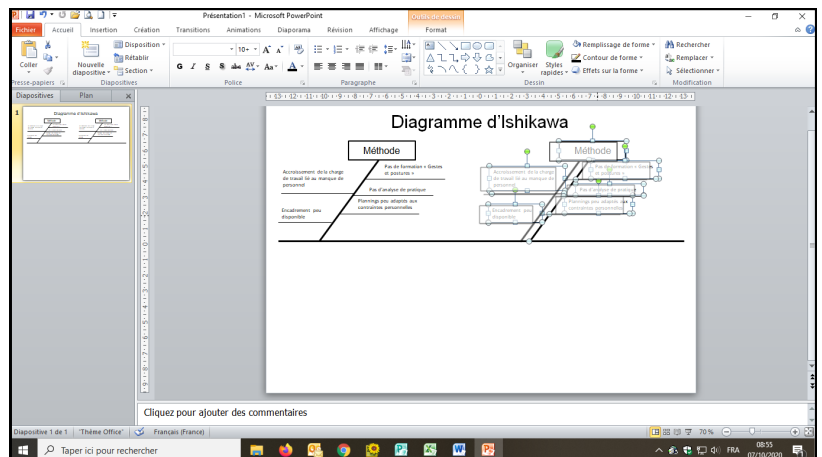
Présentation1 - Microsoft PowerPoint

Outils de dessin

Fichier
Accueil
Insertion
Création
Transitions
Animations
Diaporama
Révision
Affichage
Format

Coller
Nouvelle diapositive
Disposition
Rétablir
Section
Presse-papiers
Diapositives
Police
Paragraphe
Organiser
Styles rapides
Remplissage de forme
Contour de forme
Effets sur la forme
Dessin
Rechercher
Remplacer
Sélectionner
Modification

Diapositives
Plan

1

Diagramme d'Ishikawa

Méthode

Accroissement de la charge de travail lié au manque de personnel

Pas de formation « Gestes et postures »

Pas d'analyse de pratique

Plannings peu adaptés aux contraintes personnelles

Encadrement peu disponible

Méthode

Accroissement de la charge de travail lié au manque de personnel

Pas de formation « Gestes et postures »

Pas d'analyse de pratique

Plannings peu adaptés aux contraintes personnelles

Encadrement peu disponible

Cliquez pour ajouter des commentaires

Diapositive 1 de 1
"Thème Office"
Français (France)
70 %

Taper ici pour rechercher

FRA
08:55
07/10/2020